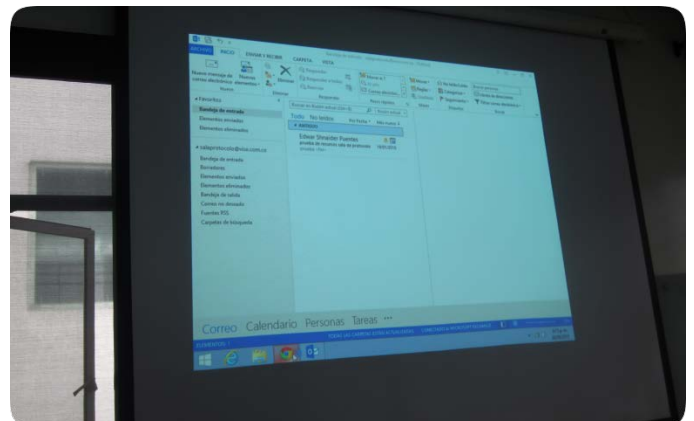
ARCHIVO INICIO ENVIAR Y RECIBIR CARPETA VISTA

Nuevo mensaje de correo electrónico Nuevos elementos

Eliminar

Responder Responder a todos Reenviar

Nuevo

Eliminar

Responder

Favoritos

Bandeja de entrada

Elementos enviados

Elementos eliminados

Bandeja de entrada

Borradores

Elementos enviados

Elementos eliminados

Bandeja de salida

Correo no deseado

Fuentes RSS

Carpetas de búsqueda

Todo No leídos

Edwar Shneider Fuentes

prueba de recorrido sala de proyección

Correo Calendario Personas Tareas ···